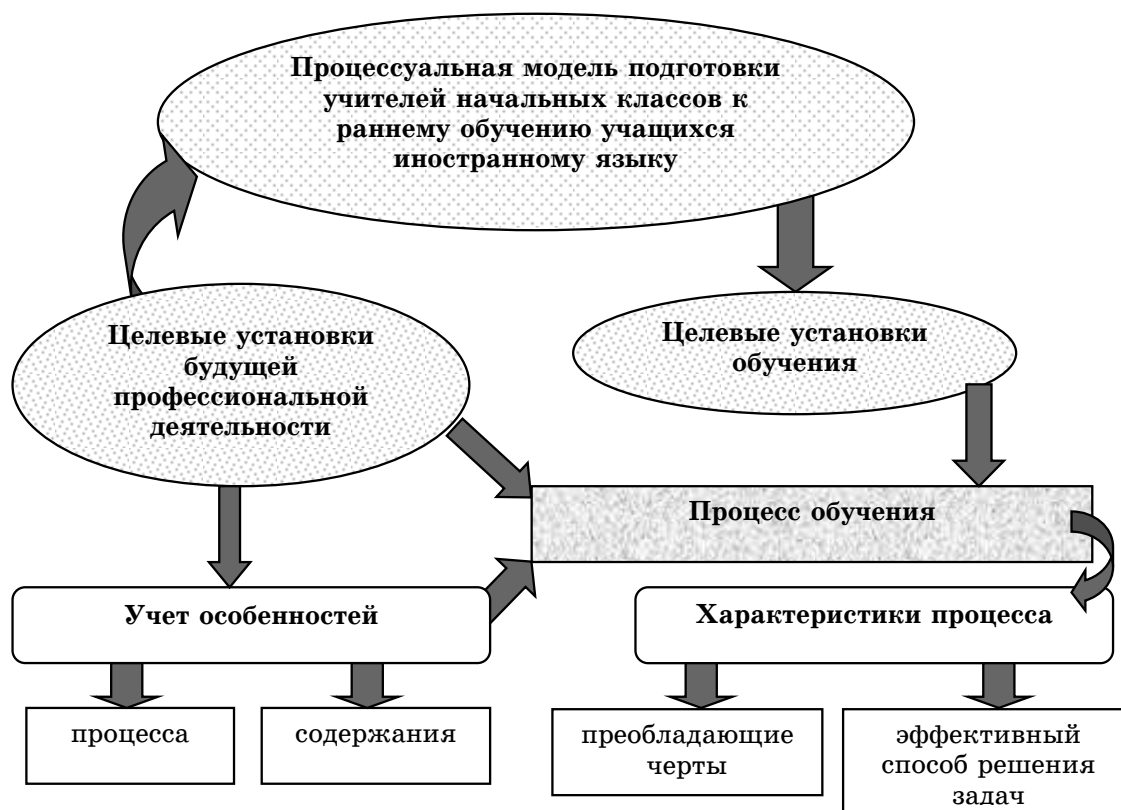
Процессуальная модель подготовки учителей начальных классов к раннему обучению учащихся иностранному языку

Целевые установки будущей профессиональной деятельности

Целевые установки обучения

Процесс обучения

Учет особенностей

Характеристики процесса

процесса

содержания

преобладающие черты

эффективный способ решения задач